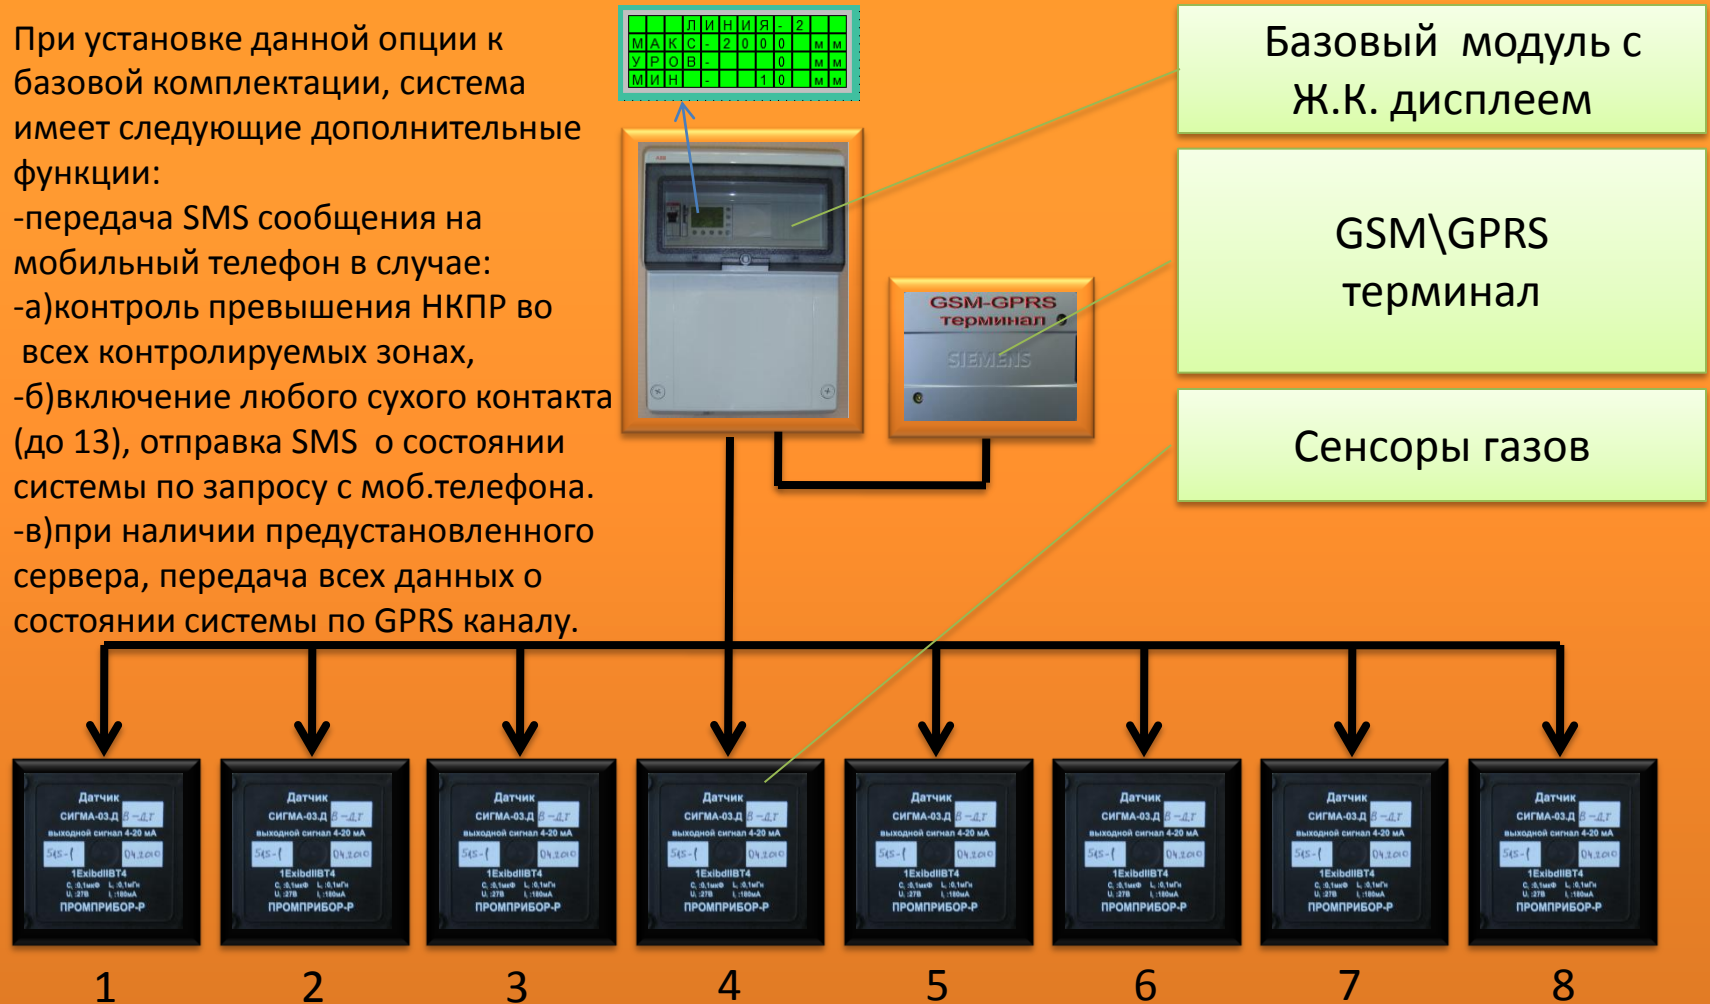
При установке данной опции к базовой комплектации, система имеет следующие дополнительные функции:
-передача SMS сообщения на мобильный телефон в случае:
-а)контроль превышения НКПР во всех контролируемых зонах,
-б)включение любого сухого контакта (до 13), отправка SMS о состоянии системы по запросу с моб.телефона.
-в)при наличии предустановленного сервера, передача всех данных о состоянии системы по GPRS каналу.

| | | | | | |Л|И|Н|И|Я|-|2| | | |
|---|---|---|---|---|---|---|---|---|---|---|---|---|---|---|---|
|М|А|К|С|-|2|0|0|0| | | | |м|м| |
|У|Р|О|В|-| | | |0| | | | |м|м| |
|М|И|Н| |-| | |1|0| | | | |м|м| |

Базовый модуль с Ж.К. дисплеем

GSM\GPRS терминал

Сенсоры газов

GSM-GPRS терминал
SIEMENS

Датчик СИГМА-03.Д В-ДТ выходной сигнал 4-20 мА 515-1 04.2010 1ExibdIIBT4 ПРОМПРИБОР-Р

Датчик СИГМА-03.Д В-ДТ выходной сигнал 4-20 мА 515-1 04.2010 1ExibdIIBT4 ПРОМПРИБОР-Р

Датчик СИГМА-03.Д В-ДТ выходной сигнал 4-20 мА 515-1 04.2010 1ExibdIIBT4 ПРОМПРИБОР-Р

Датчик СИГМА-03.Д В-ДТ выходной сигнал 4-20 мА 515-1 04.2010 1ExibdIIBT4 ПРОМПРИБОР-Р

Датчик СИГМА-03.Д В-ДТ выходной сигнал 4-20 мА 515-1 04.2010 1ExibdIIBT4 ПРОМПРИБОР-Р

Датчик СИГМА-03.Д В-ДТ выходной сигнал 4-20 мА 515-1 04.2010 1ExibdIIBT4 ПРОМПРИБОР-Р

Датчик СИГМА-03.Д В-ДТ выходной сигнал 4-20 мА 515-1 04.2010 1ExibdIIBT4 ПРОМПРИБОР-Р

Датчик СИГМА-03.Д В-ДТ выходной сигнал 4-20 мА 515-1 04.2010 1ExibdIIBT4 ПРОМПРИБОР-Р

1 2 3 4 5 6 7 8